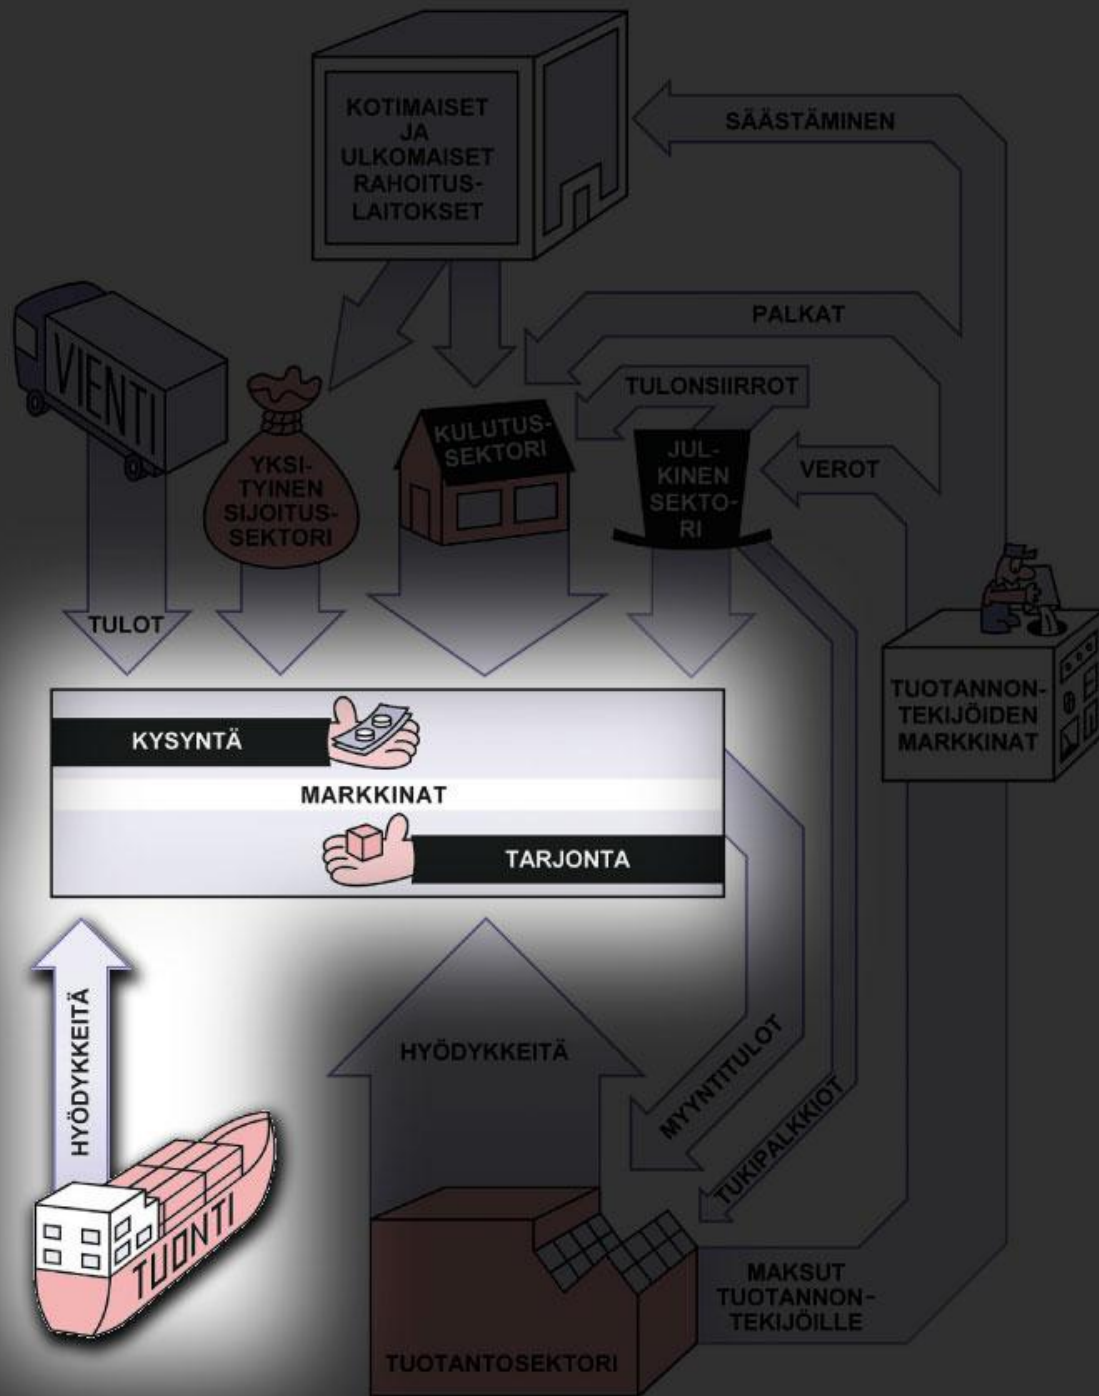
KOTIMAISET JA ULKOMAISET RAHOITUS-LAITOKSET

SÄÄSTÄMINEN

VIENTI

PALKAT

TULONSIIRROT

YKSI-TYINEN SIJOITUS-SEKTORI

KULUTUS-SEKTORI

JUL-KINEN SEKTO-RI

VEROT

TULOT

TUOTANNON-TEKIJÖIDEN MARKKINAT

KYSYNTÄ

MARKKINAT

TARJONTA

HYÖDYKKEITÄ

HYÖDYKKEITÄ

MYYNTITULOT

TUKIPALKKIOT

TUONTI

MAKSUT TUOTANNON-TEKIJÖILLE

TUOTANTOSEKTORI